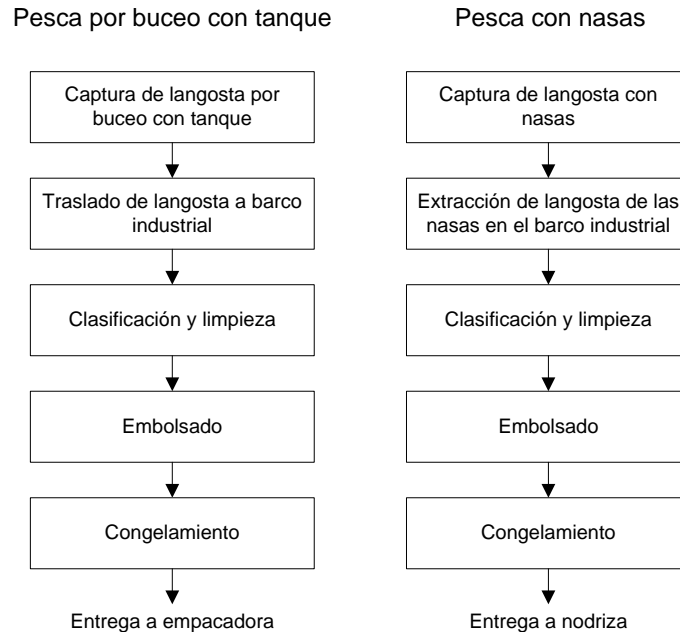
Pesca por buceo con tanque

Captura de langosta por buceo con tanque

Traslado de langosta a barco industrial

Clasificación y limpieza

Embolsado

Congelamiento

Entrega a empacadora

Pesca con nasas

Captura de langosta con nasas

Extracción de langosta de las nasas en el barco industrial

Clasificación y limpieza

Embolsado

Congelamiento

Entrega a nodriza